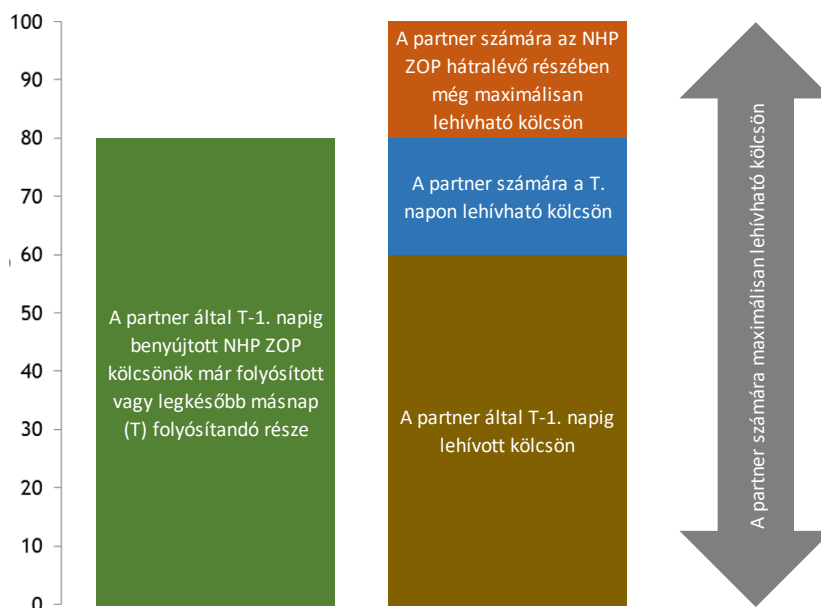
100
90
80
70
60
50
40
30
20
10
0

A partner által T-1. napig benyújtott NHP ZOP kölcsönök már folyósított vagy legkésőbb másnap (T) folyósítandó része

A partner számára az NHP ZOP hátralévő részében még maximálisan lehívható kölcsön

A partner számára a T. napon lehívható kölcsön

A partner által T-1. napig lehívott kölcsön

A partner számára maximálisan lehívható kölcsön